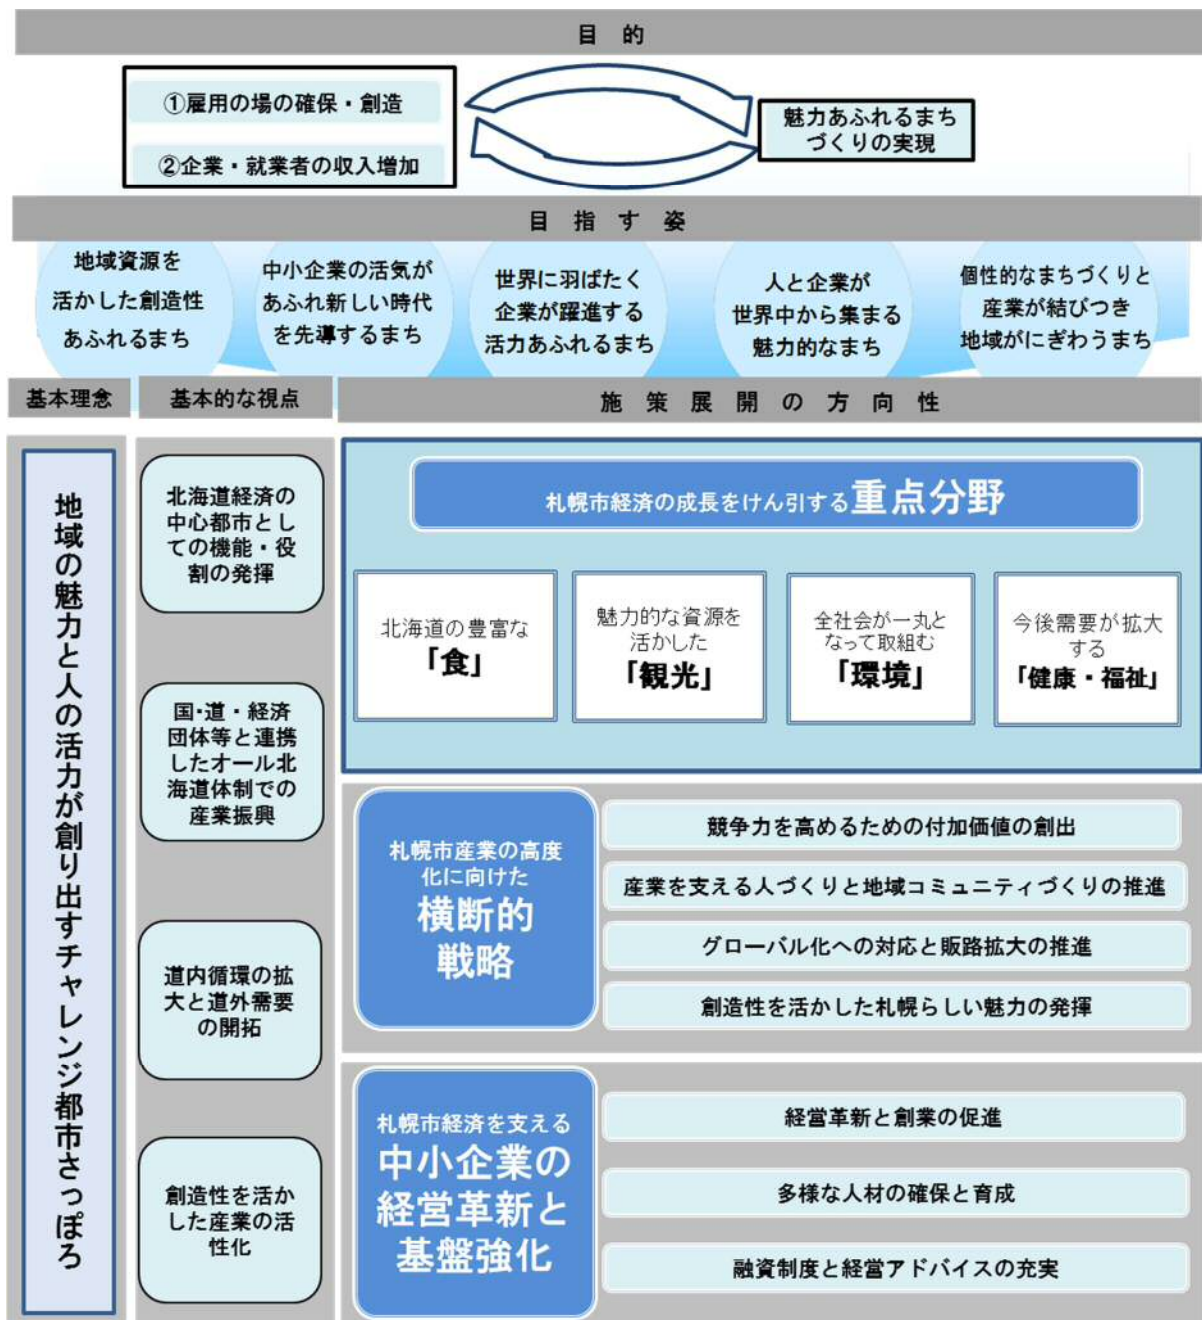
目　的

①雇用の場の確保・創造

②企業・就業者の収入増加

魅力あふれるまちづくりの実現

目　指　す　姿

地域資源を活かした創造性あふれるまち

中小企業の活気があふれ新しい時代を先導するまち

世界に羽ばたく企業が躍進する活力あふれるまち

人と企業が世界中から集まる魅力的なまち

個性的なまちづくりと産業が結びつき地域がにぎわうまち

基本理念

基本的な視点

施　策　展　開　の　方　向　性

地域の魅力と人の活力が創り出すチャレンジ都市さっぽろ

北海道経済の中心都市としての機能・役割の発揮

国・道・経済団体等と連携したオール北海道体制での産業振興

道内循環の拡大と道外需要の開拓

創造性を活かした産業の活性化

札幌市経済の成長をけん引する重点分野

北海道の豊富な「食」

魅力的な資源を活かした「観光」

全社会が一丸となって取組む「環境」

今後需要が拡大する「健康・福祉」

札幌市産業の高度化に向けた横断的戦略

競争力を高めるための付加価値の創出

産業を支える人づくりと地域コミュニティづくりの推進

グローバル化への対応と販路拡大の推進

創造性を活かした札幌らしい魅力の発揮

札幌市経済を支える中小企業の経営革新と基盤強化

経営革新と創業の促進

多様な人材の確保と育成

融資制度と経営アドバイスの充実